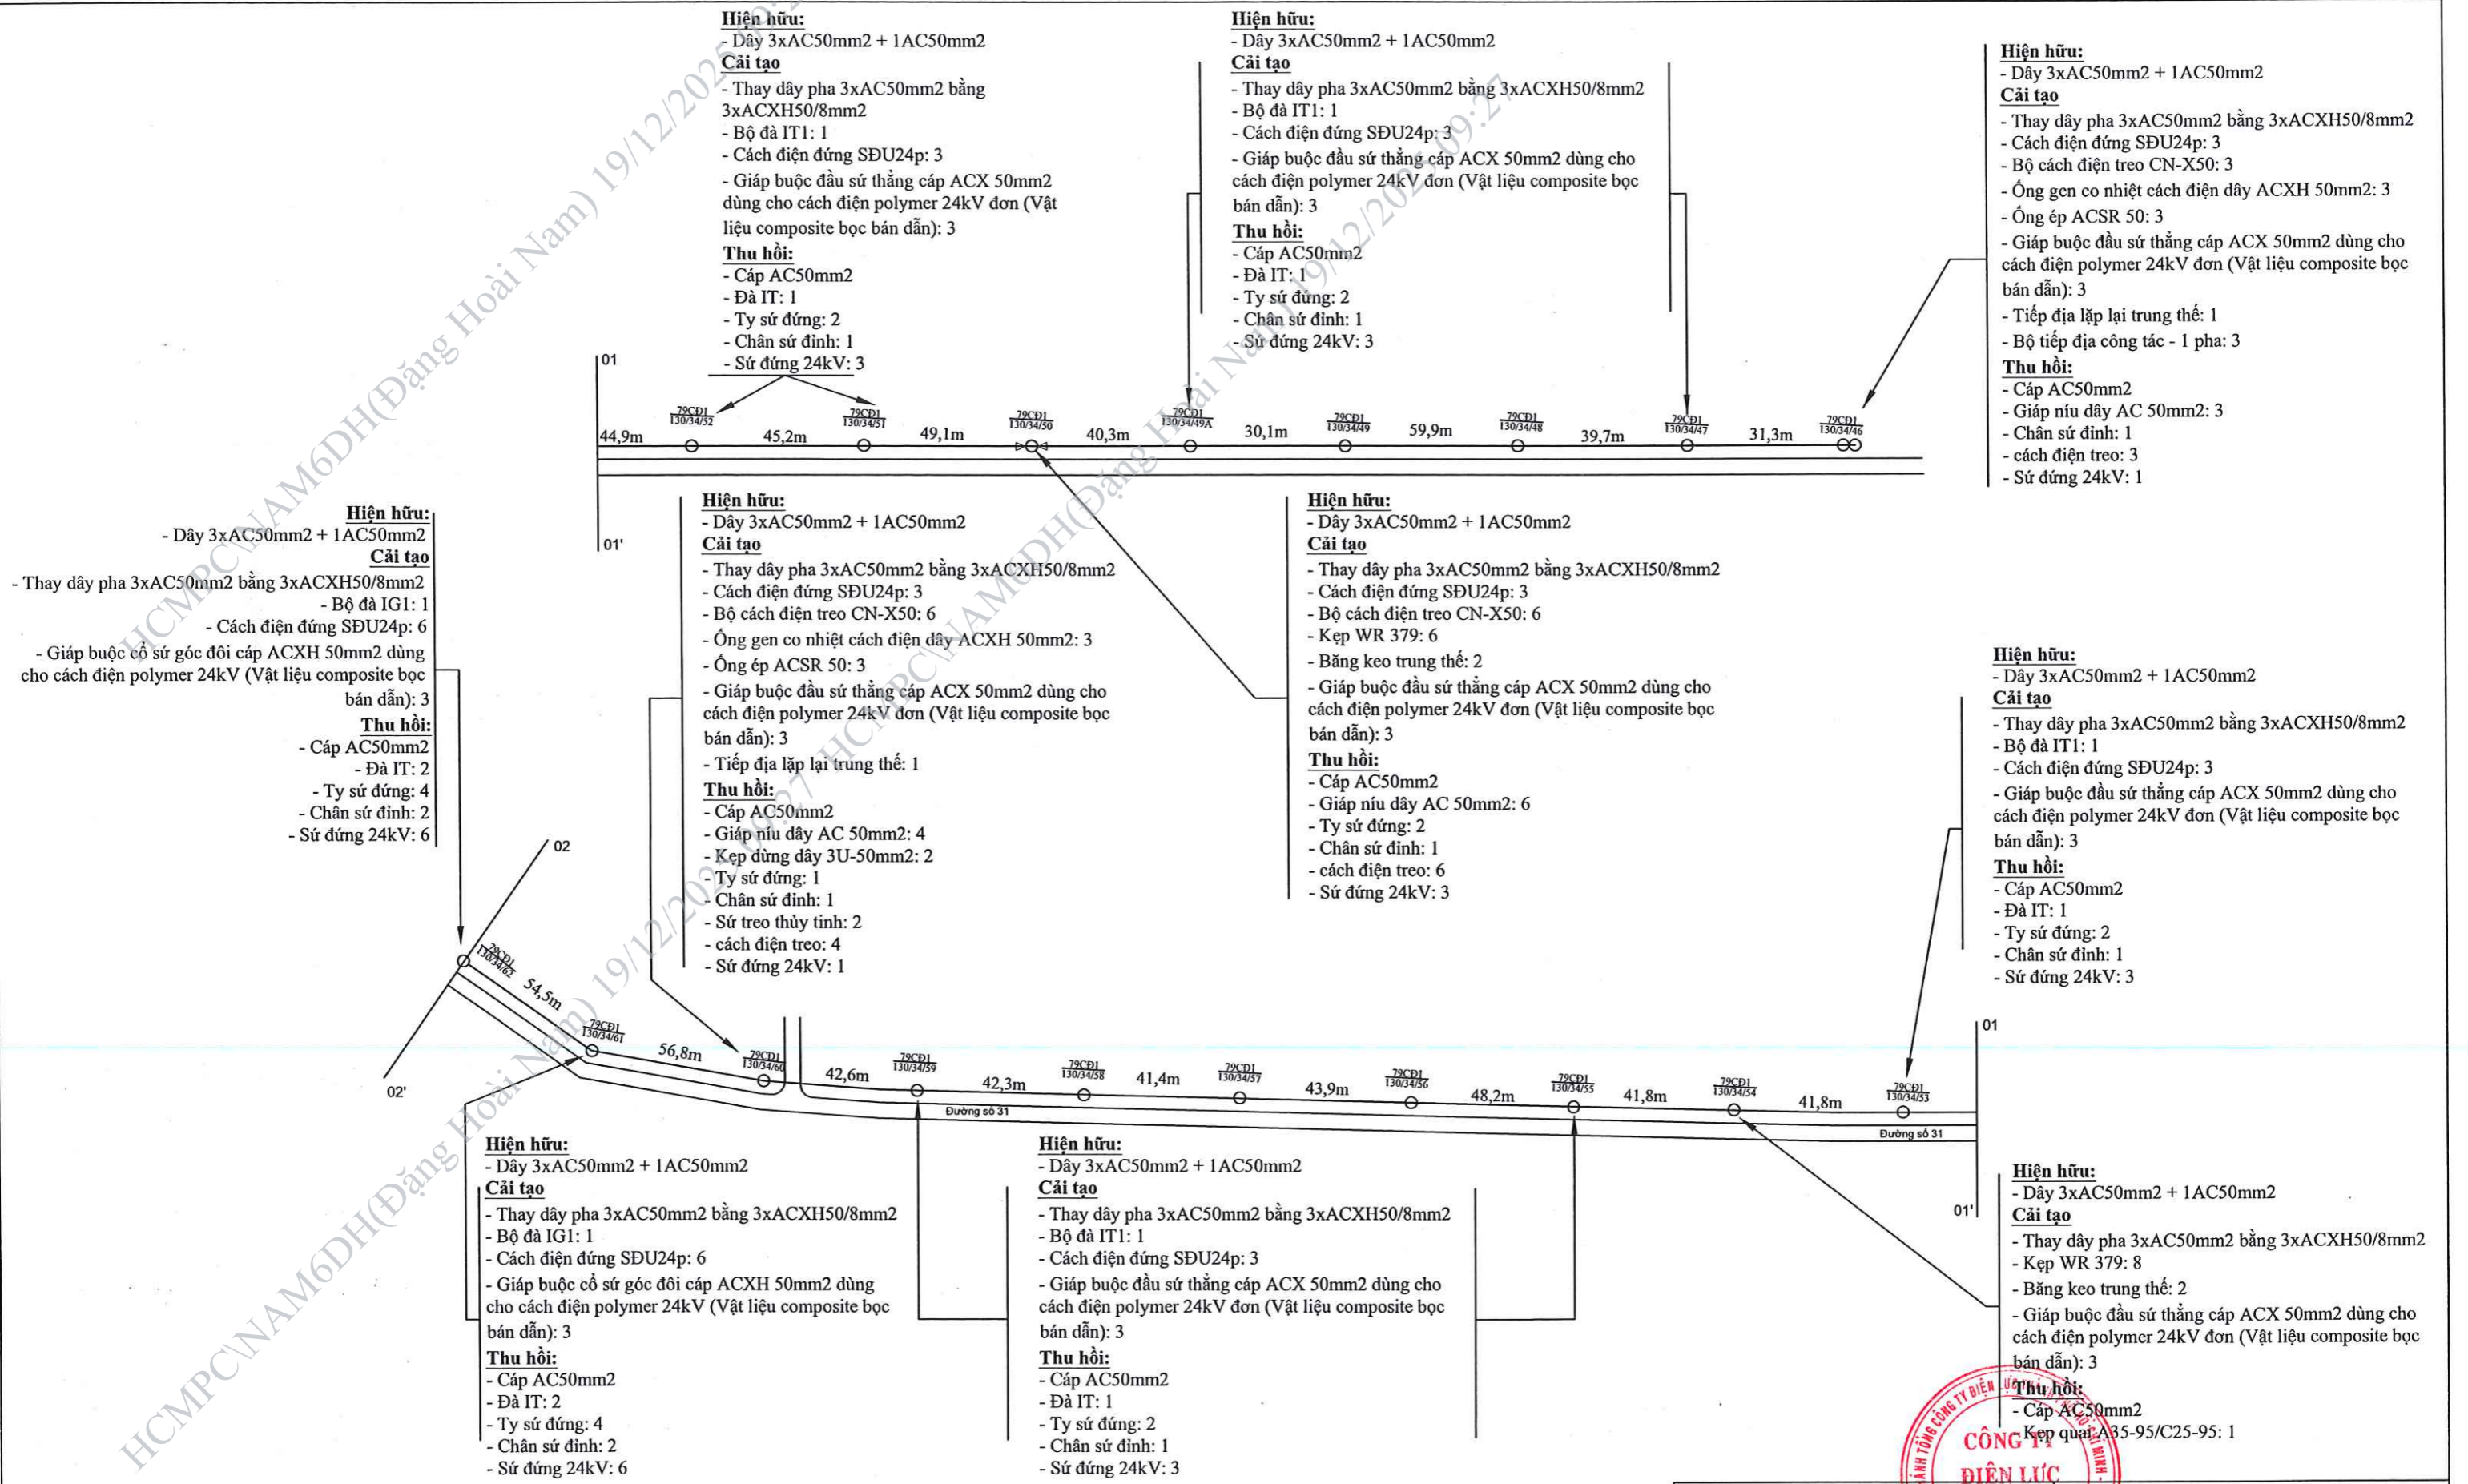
Hiện hữu:
- Dây 3xAC50mm2 + 1AC50mm2
Cải tạo
- Thay dây pha 3xAC50mm2 bằng 3xACXH50/8mm2
- Bộ đà IT1: 1
- Cách điện đứng SĐU24p: 3
- Giáp buộc đầu sứ thẳng cáp ACX 50mm2 dùng cho cách điện polymer 24kV đơn (Vật liệu composite bọc bán dẫn): 3
Thu hồi:
- Cáp AC50mm2
- Đà IT: 1
- Ty sứ đứng: 2
- Chân sứ đỉnh: 1
- Sứ đứng 24kV: 3

Hiện hữu:
- Dây 3xAC50mm2 + 1AC50mm2
Cải tạo
- Thay dây pha 3xAC50mm2 bằng 3xACXH50/8mm2
- Bộ đà IT1: 1
- Cách điện đứng SĐU24p: 3
- Giáp buộc đầu sứ thẳng cáp ACX 50mm2 dùng cho cách điện polymer 24kV đơn (Vật liệu composite bọc bán dẫn): 3
Thu hồi:
- Cáp AC50mm2
- Đà IT: 1
- Ty sứ đứng: 2
- Chân sứ đỉnh: 1
- Sứ đứng 24kV: 3

Hiện hữu:
- Dây 3xAC50mm2 + 1AC50mm2
Cải tạo
- Thay dây pha 3xAC50mm2 bằng 3xACXH50/8mm2
- Cách điện đứng SĐU24p: 3
- Bộ cách điện treo CN-X50: 3
- Ống gen co nhiệt cách điện dây ACXH 50mm2: 3
- Ống ép ACSR 50: 3
- Giáp buộc đầu sứ thẳng cáp ACX 50mm2 dùng cho cách điện polymer 24kV đơn (Vật liệu composite bọc bán dẫn): 3
- Tiếp địa lặp lại trung thế: 1
- Bộ tiếp địa công tác - 1 pha: 3
Thu hồi:
- Cáp AC50mm2
- Giáp níu dây AC 50mm2: 3
- Chân sứ đỉnh: 1
- cách điện treo: 3
- Sứ đứng 24kV: 1

01
79CĐ1 130/34/52
79CĐ1 130/34/51
79CĐ1 130/34/50
79CĐ1 130/34/49A
79CĐ1 130/34/49
79CĐ1 130/34/48
79CĐ1 130/34/47
79CĐ1 130/34/46
44,9m 45,2m 49,1m 40,3m 30,1m 59,9m 39,7m 31,3m
01'

Hiện hữu:
- Dây 3xAC50mm2 + 1AC50mm2
Cải tạo
- Thay dây pha 3xAC50mm2 bằng 3xACXH50/8mm2
- Bộ đà IG1: 1
- Cách điện đứng SĐU24p: 6
- Giáp buộc cổ sứ góc đôi cáp ACXH 50mm2 dùng cho cách điện polymer 24kV (Vật liệu composite bọc bán dẫn): 3
Thu hồi:
- Cáp AC50mm2
- Đà IT: 2
- Ty sứ đứng: 4
- Chân sứ đỉnh: 2
- Sứ đứng 24kV: 6

Hiện hữu:
- Dây 3xAC50mm2 + 1AC50mm2
Cải tạo
- Thay dây pha 3xAC50mm2 bằng 3xACXH50/8mm2
- Cách điện đứng SĐU24p: 3
- Bộ cách điện treo CN-X50: 6
- Ống gen co nhiệt cách điện dây ACXH 50mm2: 3
- Ống ép ACSR 50: 3
- Giáp buộc đầu sứ thẳng cáp ACX 50mm2 dùng cho cách điện polymer 24kV đơn (Vật liệu composite bọc bán dẫn): 3
- Tiếp địa lặp lại trung thế: 1
Thu hồi:
- Cáp AC50mm2
- Giáp níu dây AC 50mm2: 4
- Kẹp dừng dây 3U-50mm2: 2
- Ty sứ đứng: 1
- Chân sứ đỉnh: 1
- Sứ treo thủy tinh: 2
- cách điện treo: 4
- Sứ đứng 24kV: 1

Hiện hữu:
- Dây 3xAC50mm2 + 1AC50mm2
Cải tạo
- Thay dây pha 3xAC50mm2 bằng 3xACXH50/8mm2
- Cách điện đứng SĐU24p: 3
- Bộ cách điện treo CN-X50: 6
- Kẹp WR 379: 6
- Băng keo trung thế: 2
- Giáp buộc đầu sứ thẳng cáp ACX 50mm2 dùng cho cách điện polymer 24kV đơn (Vật liệu composite bọc bán dẫn): 3
Thu hồi:
- Cáp AC50mm2
- Giáp níu dây AC 50mm2: 6
- Ty sứ đứng: 2
- Chân sứ đỉnh: 1
- cách điện treo: 6
- Sứ đứng 24kV: 3

Hiện hữu:
- Dây 3xAC50mm2 + 1AC50mm2
Cải tạo
- Thay dây pha 3xAC50mm2 bằng 3xACXH50/8mm2
- Bộ đà IT1: 1
- Cách điện đứng SĐU24p: 3
- Giáp buộc đầu sứ thẳng cáp ACX 50mm2 dùng cho cách điện polymer 24kV đơn (Vật liệu composite bọc bán dẫn): 3
Thu hồi:
- Cáp AC50mm2
- Đà IT: 1
- Ty sứ đứng: 2
- Chân sứ đỉnh: 1
- Sứ đứng 24kV: 3

02
02'
79CĐ1 130/34/62
54,5m
79CĐ1 130/34/61
56,8m
79CĐ1 130/34/60
42,6m
79CĐ1 130/34/59
42,3m
79CĐ1 130/34/58
41,4m
79CĐ1 130/34/57
43,9m
79CĐ1 130/34/56
48,2m
79CĐ1 130/34/55
41,8m
79CĐ1 130/34/54
41,8m
79CĐ1 130/34/53
01
01'
Đường số 31
Đường số 31

Hiện hữu:
- Dây 3xAC50mm2 + 1AC50mm2
Cải tạo
- Thay dây pha 3xAC50mm2 bằng 3xACXH50/8mm2
- Bộ đà IG1: 1
- Cách điện đứng SĐU24p: 6
- Giáp buộc cổ sứ góc đôi cáp ACXH 50mm2 dùng cho cách điện polymer 24kV (Vật liệu composite bọc bán dẫn): 3
Thu hồi:
- Cáp AC50mm2
- Đà IT: 2
- Ty sứ đứng: 4
- Chân sứ đỉnh: 2
- Sứ đứng 24kV: 6

Hiện hữu:
- Dây 3xAC50mm2 + 1AC50mm2
Cải tạo
- Thay dây pha 3xAC50mm2 bằng 3xACXH50/8mm2
- Bộ đà IT1: 1
- Cách điện đứng SĐU24p: 3
- Giáp buộc đầu sứ thẳng cáp ACX 50mm2 dùng cho cách điện polymer 24kV đơn (Vật liệu composite bọc bán dẫn): 3
Thu hồi:
- Cáp AC50mm2
- Đà IT: 1
- Ty sứ đứng: 2
- Chân sứ đỉnh: 1
- Sứ đứng 24kV: 3

Hiện hữu:
- Dây 3xAC50mm2 + 1AC50mm2
Cải tạo
- Thay dây pha 3xAC50mm2 bằng 3xACXH50/8mm2
- Kẹp WR 379: 8
- Băng keo trung thế: 2
- Giáp buộc đầu sứ thẳng cáp ACX 50mm2 dùng cho cách điện polymer 24kV đơn (Vật liệu composite bọc bán dẫn): 3
Thu hồi:
- Cáp AC50mm2
- Kẹp quai A35-95/C25-95: 1

HCMPC\NAM6DH(Đặng Hoài Nam) 19/12/2023 09:27
HCMPC\NAM6DH(Đặng Hoài Nam) 19/12/2023 09:27
HCMPC\NAM6DH(Đặng Hoài Nam) 19/12/2023 09:27
CÔNG TY ĐIỆN LỰC